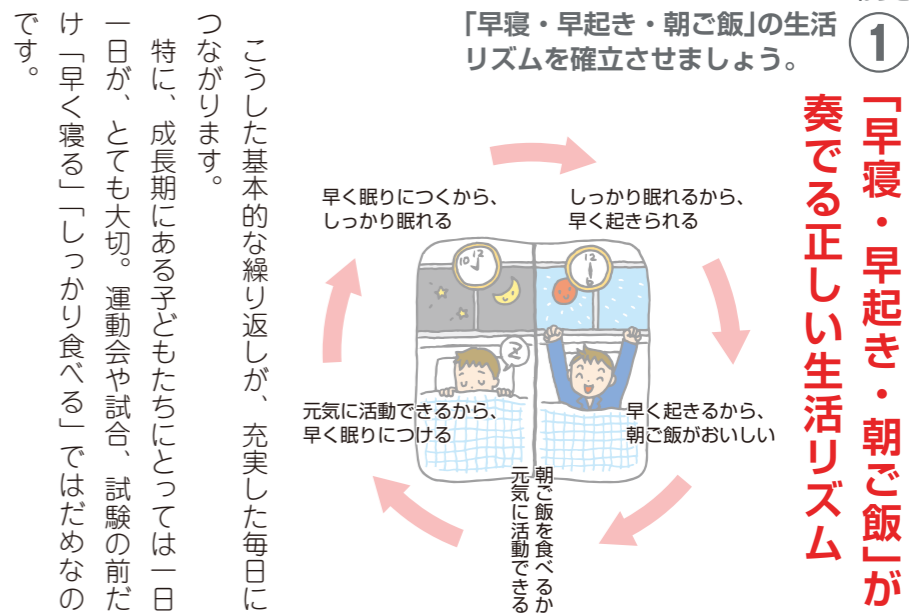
①

「早寝・早起き・朝ご飯」の生活リズムを確立させましょう。

「早寝・早起き・朝ご飯」が奏でる正しい生活リズム

しっかり眠れるから、早く起きられる

早く起きるから、朝ご飯がおいしい

朝ご飯を食べるから元気に活動できる

元気に活動できるから、早く眠りにつける

早く眠りにつくから、しっかり眠れる

こうした基本的な繰り返しが、充実した毎日につながります。

特に、成長期にある子どもたちにとっては一日一日が、とても大切。運動会や試合、試験の前だけ「早く寝る」「しっかり食べる」ではだめなのです。